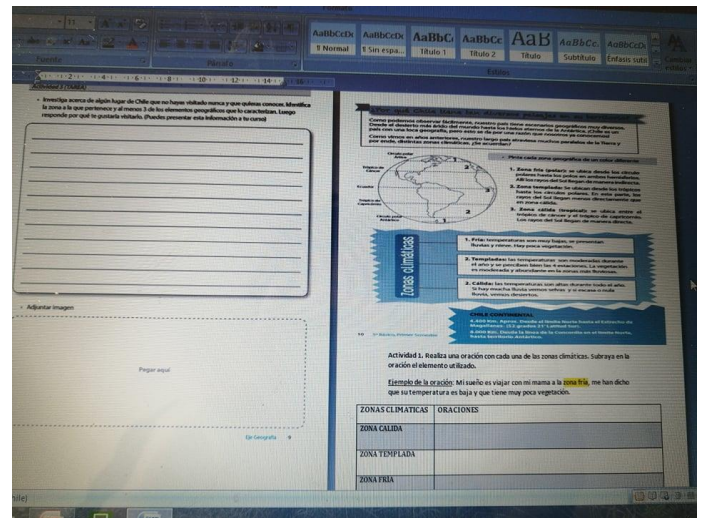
AaBbCcDc ¶ Normal
AaBbCcDc ¶ Sin espa...
AaBbC Título 1
AaBbCc Título 2
AaB Título
AaBbCc. Subtítulo
AaBbCcD Énfasis sutil
Fuente
Párrafo
Estilos

Actividad 3 (TAREA)

• Investiga acerca de algún lugar de Chile que no hayas visitado nunca y que quieras conocer. Identifica la zona a la que pertenece y al menos 3 de los elementos geográficos que lo caracterizan. Luego responde por qué te gustaría visitarlo. (Puedes presentar esta información a tu curso)

• Adjuntar imagen:

Pegar aquí

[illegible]

Como podemos observar fácilmente, nuestro país tiene escenarios geográficos muy diversos. Desde el desierto más árido del mundo hasta los hielos eternos de la Antártica. ¿Chile es un país con una loca geografía, pero esto es de por una razón que nosotros no conocemos?

Como vimos en años anteriores, nuestro largo país atraviesa muchos paralelos de la Tierra y por ende, distintas zonas climáticas. ¿Se acuerdan?

• Pinta cada zona geográfica de un color diferente.

Círculo polar Ártico
Trópico de Cáncer
Ecuador
Trópico de Capricornio
Círculo polar Antártico

1. Zona fría (polar): se ubica desde los círculo polares hasta los polos en ambos hemisferios. Allí los rayos del Sol llegan de manera indirecta.
2. Zona templada: Se ubican desde los trópicos hasta los círculos polares. En esta zona, los rayos del Sol llegan menos directamente que en zona cálida.
3. Zona cálida (tropical): se ubica entre el trópico de cáncer y el trópico de capricornio. Los rayos del Sol llegan de manera directa.

Zonas climáticas

1. Fría: temperaturas son muy bajas, se presentan lluvias y nieve. Hay poca vegetación.
2. Templadas: las temperaturas son moderadas durante el año y se perciben bien las 4 estaciones. La vegetación es moderada y abundante en la zonas más lluviosas.
3. Cálida: las temperaturas son altas durante todo el año. Si hay mucha lluvia verano selvas y si escasa o nula lluvia, veranos desiertos.

CHILE CONTINENTAL
4.300 Km. Aprox. Desde el límite Norte hasta el Estrecho de Magallanes. (3.2 grados 31° Latitud Sur).
8.000 Km. Desde la línea de la Concordia en el límite Norte, hasta territorio Antártico.

10 5° Básico Primer Semestre

Actividad 1. Realiza una oración con cada una de las zonas climáticas. Subraya en la oración el elemento utilizado.

Ejemplo de la oración: Mi sueño es viajar con mi mama a la zona fría, me han dicho que su temperatura es baja y que tiene muy poca vegetación.

| ZONAS CLIMATICAS | ORACIONES |
|---|---|
| ZONA CALIDA | |
| ZONA TEMPLADA | |
| ZONA FRIA | |

Ge Geografía 9